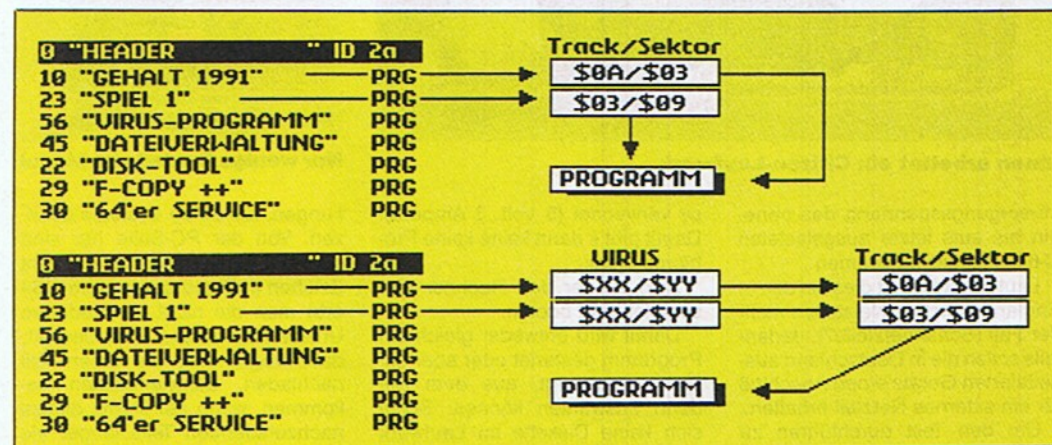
0 "HEADER " ID 2a
10 "GEHALT 1991" PRG
23 "SPIEL 1" PRG
56 "VIRUS-PROGRAMM" PRG
45 "DATEIVERWALTUNG" PRG
22 "DISK-TOOL" PRG
29 "F-COPY ++" PRG
30 "64'er SERVICE" PRG

Track/Sektor
$0A/$03
$03/$09
PROGRAMM

0 "HEADER " ID 2a
10 "GEHALT 1991" PRG
23 "SPIEL 1" PRG
56 "VIRUS-PROGRAMM" PRG
45 "DATEIVERWALTUNG" PRG
22 "DISK-TOOL" PRG
29 "F-COPY ++" PRG
30 "64'er SERVICE" PRG

VIRUS
$XX/$YY
$XX/$YY

Track/Sektor
$0A/$03
$03/$09
PROGRAMM